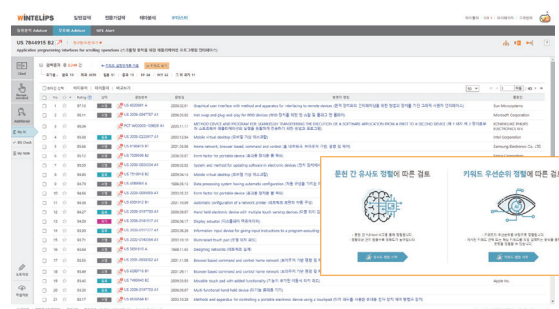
WINTELIPS

US 7844915 B2

Application programming interfaces for scrolling operations

Cited

Citing

My AI

문헌 간 유사도 정렬에 따른 결과

키워드 우선순위 정렬에 따른 결

Sun Microsystems

Microsoft Corporation

Intel Corporation

Samsung Electronics Co.

Apple Inc.

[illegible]